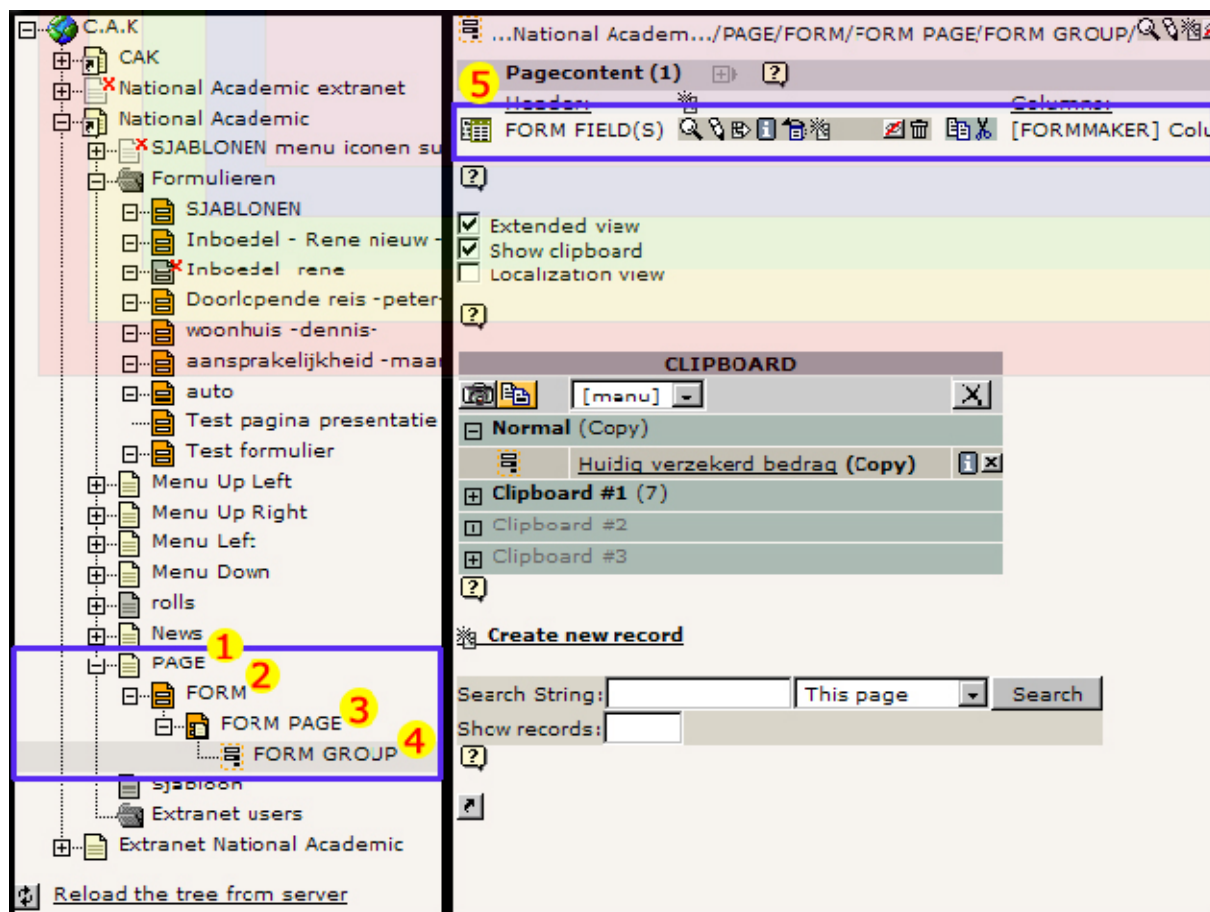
C.A.K
CAK
National Academic extranet
National Academic
SJABLONEN menu iconen su
Formulieren
SJABLONEN
Inboedel - Rene nieuw -
Inboedel rene
Doorlopende reis -peter-
woonhuis -dennis-
aansprakelijkheid -maar
auto
Test pagina presentatie
Test formulier
Menu Up Left
Menu Up Right
Menu Left
Menu Down
rolls
News
1
PAGE
2
FORM
3
FORM PAGE
4
FORM GROUP
sjabloon
Extranet users
Extranet National Academic
Reload the tree from server

...National Academ.../PAGE/FORM/FORM PAGE/FORM GROUP/
5
Pagecontent (1)
Header:
Columns:
FORM FIELD(S)
[FORMMAKER] Colu
Extended view
Show clipboard
Localization view
CLIPBOARD
[menu]
Normal (Copy)
Huidig verzekerd bedrag (Copy)
Clipboard #1 (7)
Clipboard #2
Clipboard #3
Create new record
Search String:
This page
Search
Show records: